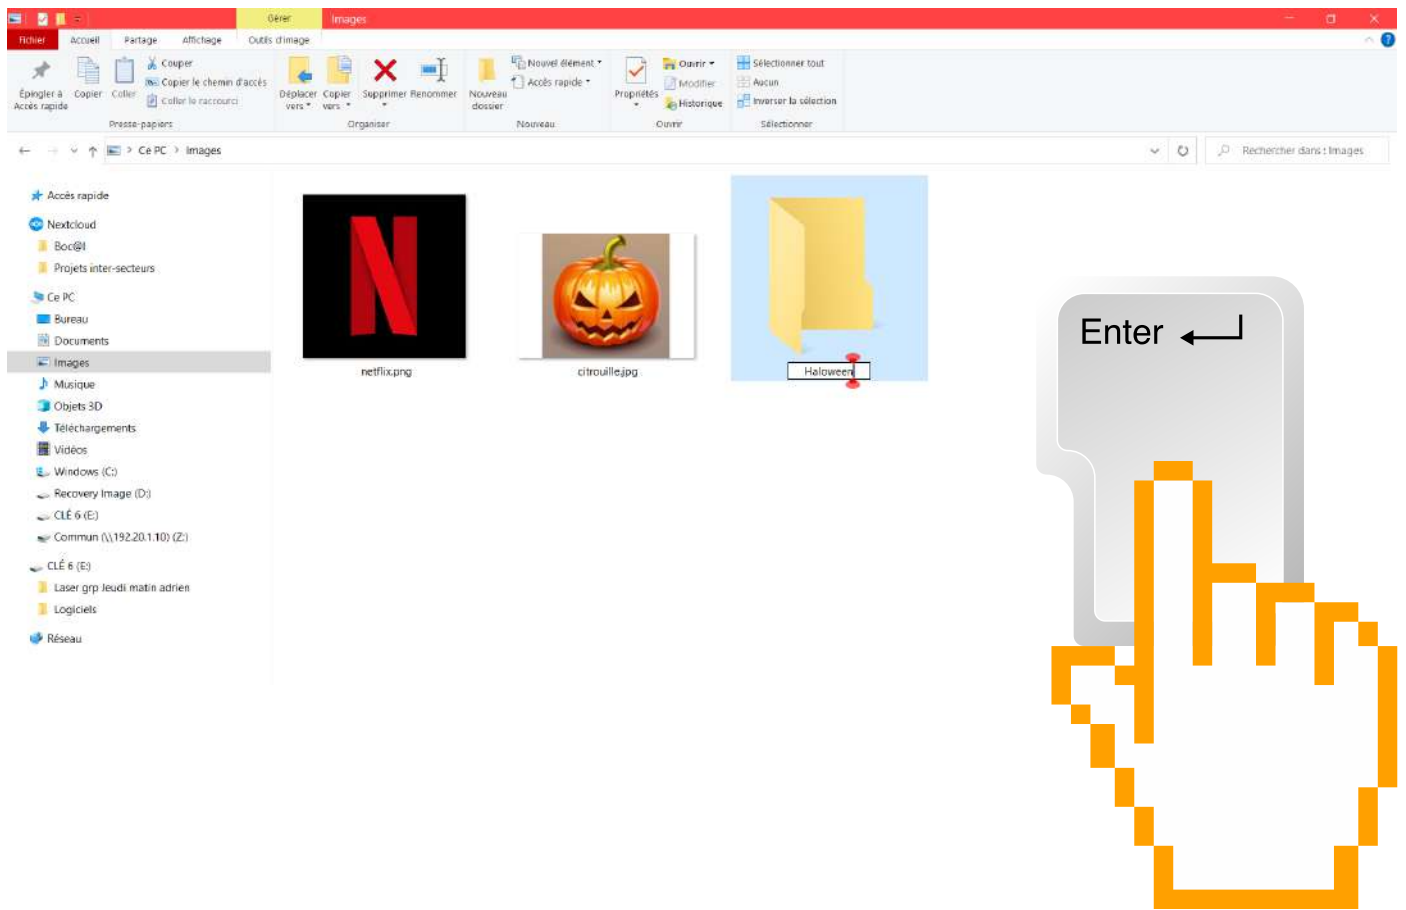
Gérer Images

Fichier Accueil Partage Affichage Outils d'image

Épingler à Accès rapide Copier Coller Couper Copier le chemin d'accès Coller le raccourci Presse-papiers

Déplacer vers Copier vers Supprimer Renommer Organiser

Nouveau dossier Nouvel élément Accès rapide Nouveau

Propriétés Ouvrir Modifier Historique Ouvrir

Sélectionner tout Aucun Inverser la sélection Sélectionner

Ce PC > Images

Rechercher dans : Images

Accès rapide
Nextcloud
Boc@l
Projets inter-secteurs
Ce PC
Bureau
Documents
Images
Musique
Objets 3D
Téléchargements
Vidéos
Windows (C:)
Recovery Image (D:)
CLÉ 6 (E:)
Commun (\\192.20.1.10) (Z:)
CLÉ 6 (E:)
Laser grp Jeudi matin adrien
Logiciels
Réseau

netflix.png
citrouille.jpg
Haloween

Enter